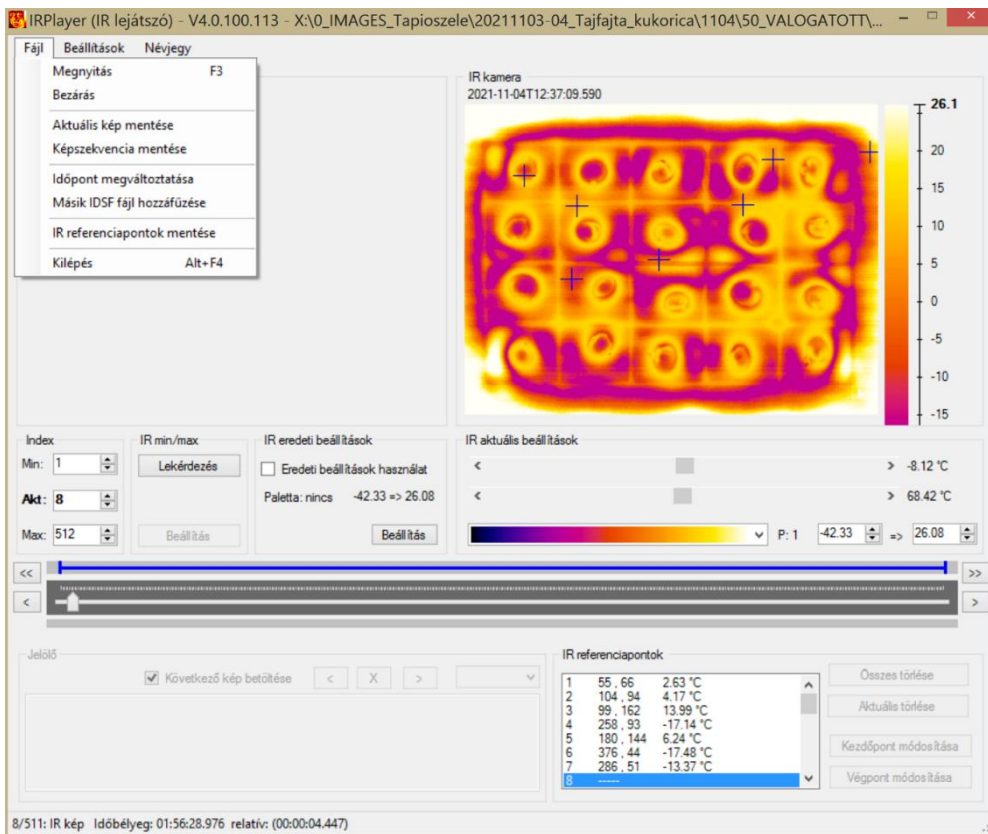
IRPlayer (IR lejátszó) - V4.0.100.113 - X:\0_IMAGES_Tapioszele\20211103-04_Tajfajta_kukorica\1104\50_VALOGATOTT\...

Fájl Beállítások Névjegy

Megnyitás F3
Bezárás
Aktuális kép mentése
Képszekvencia mentése
Időpont megváltoztatása
Másik IDSF fájl hozzáfűzése
IR referenciapontok mentése
Kilépés Alt+F4

IR kamera
2021-11-04T12:37:09.590

26.1
20
15
10
5
0
-5
-10
-15

Index
Min: 1
Akt: 8
Max: 512

IR min/max
Lekérdezés
Beállítás

IR eredeti beállítások
Eredeti beállítások használat
Paletta: nincs -42.33 => 26.08
Beállítás

IR aktuális beállítások
< > -8.12 °C
< > 68.42 °C
P: 1 -42.33 => 26.08

<<
>>
<
>

Jelölő
Következő kép betöltése < X >

IR referenciapontok

| | | |
|---|---|---|
| 1 | 55 , 66 | 2.63 °C |
| 2 | 104 , 94 | 4.17 °C |
| 3 | 99 , 162 | 13.99 °C |
| 4 | 258 , 93 | -17.14 °C |
| 5 | 180 , 144 | 6.24 °C |
| 6 | 376 , 44 | -17.48 °C |
| 7 | 286 , 51 | -13.37 °C |
| 8 | ----- | |

Összes törlése
Aktuális törlése
Kezdőpont módosítása
Végpont módosítása

8/511: IR kép Időbélyeg: 01:56:28.976 relatív: (00:00:04.447)